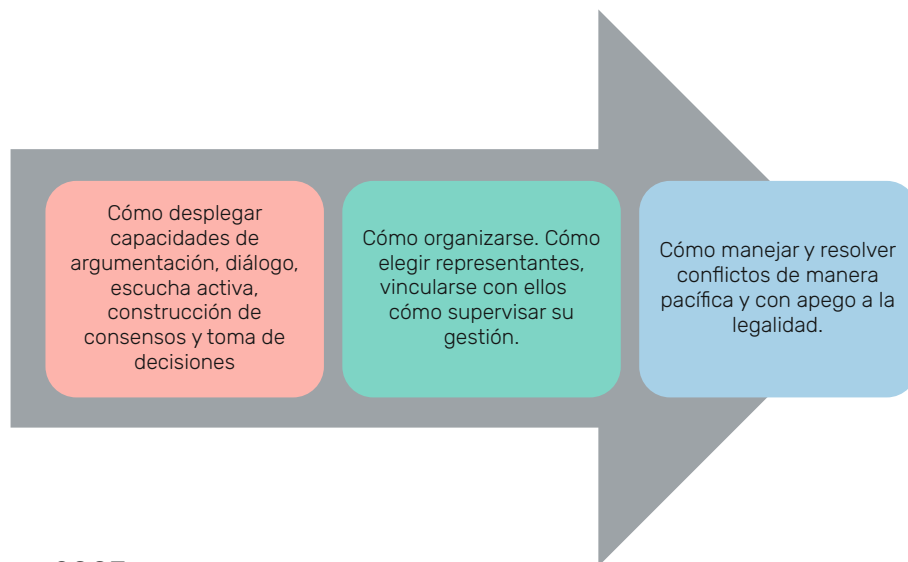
Cómo desplegar capacidades de argumentación, diálogo, escucha activa, construcción de consensos y toma de decisiones

Cómo organizarse. Cómo elegir representantes, vincularse con ellos cómo supervisar su gestión.

Cómo manejar y resolver conflictos de manera pacífica y con apego a la legalidad.